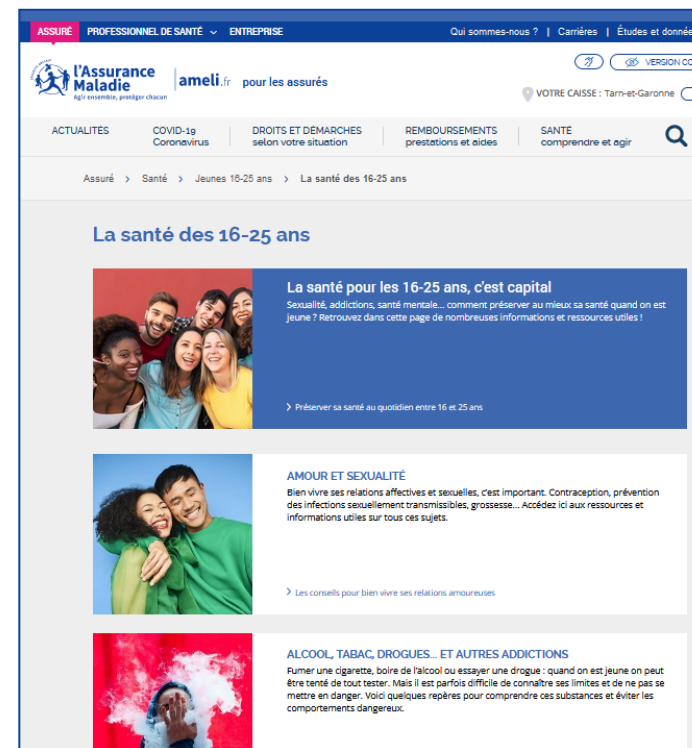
ASSURÉ PROFESSIONNEL DE SANTÉ ⌄ ENTREPRISE

Qui sommes-nous ? | Carrières | Études et donné

l'Assurance Maladie
Agir ensemble, protéger chacun

ameli.fr pour les assurés

VERSION CO

VOTRE CAISSE : Tarn-et-Garonne

ACTUALITÉS

COVID-19
Coronavirus

DROITS ET DÉMARCHES
selon votre situation

REMBOURSEMENTS
prestations et aides

SANTÉ
comprendre et agir

Assuré > Santé > Jeunes 16-25 ans > La santé des 16-25 ans

La santé des 16-25 ans

La santé pour les 16-25 ans, c'est capital

Sexualité, addictions, santé mentale... comment préserver au mieux sa santé quand on est jeune ? Retrouvez dans cette page de nombreuses informations et ressources utiles !

> Préserver sa santé au quotidien entre 16 et 25 ans

AMOUR ET SEXUALITÉ

Bien vivre ses relations affectives et sexuelles, c'est important. Contraception, prévention des infections sexuellement transmissibles, grossesse... Accédez ici aux ressources et informations utiles sur tous ces sujets.

> Les conseils pour bien vivre ses relations amoureuses

ALCOOL, TABAC, DROGUES... ET AUTRES ADDICTIONS

Fumer une cigarette, boire de l'alcool ou essayer une drogue : quand on est jeune on peut être tenté de tout tester. Mais il est parfois difficile de connaître ses limites et de ne pas se mettre en danger. Voici quelques repères pour comprendre ces substances et éviter les comportements dangereux.